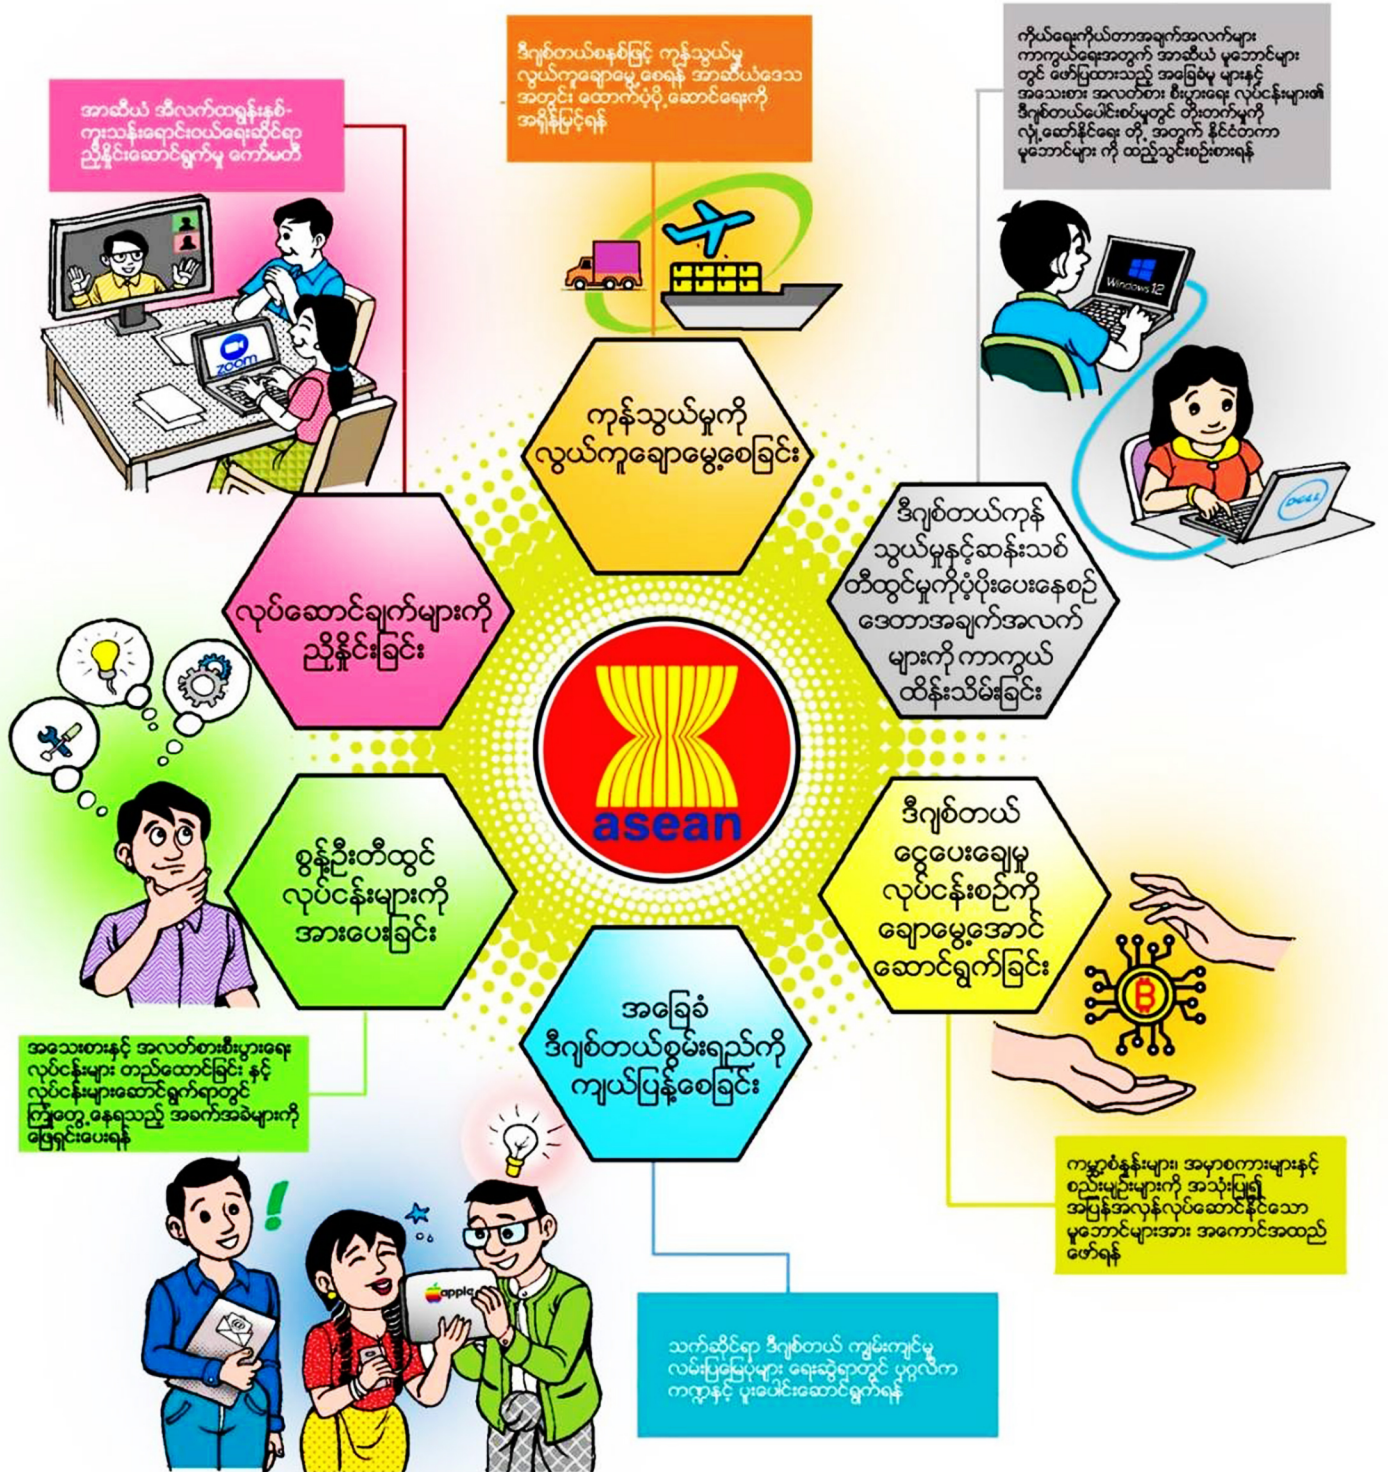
အာဆီယံ အီလက်ထရွန်းနစ်ကူးသန်းရောင်းဝယ်ရေးဆိုင်ရာ ညှိနှိုင်းဆောင်ရွက်မှု ကော်မတီ

ဒီဂျစ်တယ်စနစ်ဖြင့် ကုန်သွယ်မှု လွယ်ကူချောမွေ့စေရန် အာဆီယံဒေသအတွင်း ထောက်ပံ့ပို့ဆောင်ရေးကို အရှိန်မြှင့်ရန်

ကိုယ်ရေးကိုယ်တာအချက်အလက်များ ကာကွယ်ရေးအတွက် အာဆီယံ မူဘောင်များတွင် ဖော်ပြထားသည့် အခြေခံမူ များနှင့် အသေးစား အလတ်စား စီးပွားရေး လုပ်ငန်းများ၏ ဒီဂျစ်တယ်ပေါင်းစပ်မှုတွင် တိုးတက်မှုကို လိုက်လျောညီထွေဆောင်နိုင်ရေး တို့အတွက် နိုင်ငံတကာ မူဘောင်များ ကို ထည့်သွင်းစဉ်းစားရန်

Windows 12

zoom

ကုန်သွယ်မှုကို လွယ်ကူချောမွေ့စေခြင်း

ဒီဂျစ်တယ်ကုန်သွယ်မှုနှင့်ဆန်းသစ်တီထွင်မှုကိုပံ့ပိုးပေးနေစဉ် ဒေတာအချက်အလက်များကို ကာကွယ်ထိန်းသိမ်းခြင်း

လုပ်ဆောင်ချက်များကို ညှိနှိုင်းခြင်း

asean

ဒီဂျစ်တယ် ငွေပေးချေမှု လုပ်ငန်းစဉ်ကို ချောမွေ့အောင် ဆောင်ရွက်ခြင်း

စွန့်ဦးတီထွင် လုပ်ငန်းများကို အားပေးခြင်း

အခြေခံ ဒီဂျစ်တယ်စွမ်းရည်ကို ကျယ်ပြန့်စေခြင်း

အသေးစားနှင့် အလတ်စားစီးပွားရေး လုပ်ငန်းများ တည်ထောင်ခြင်း နှင့် လုပ်ငန်းများဆောင်ရွက်ရာတွင် ကြုံတွေ့နေရသည့် အခက်အခဲများကို ဖြေရှင်းပေးရန်

ကျွမ်းကျင်သူများ၊ အမှာစကားများနှင့် စည်းမျဉ်းများကို အသုံးပြု၍ အပြန်အလှန်လုပ်ဆောင်နိုင်သော မူဘောင်များအား အကောင်အထည်ဖော်ရန်

apple

သက်ဆိုင်ရာ ဒီဂျစ်တယ် ကျွမ်းကျင်မှု လမ်းပြမြေပုံများ ရေးဆွဲရာတွင် ပုဂ္ဂလိကကဏ္ဍနှင့် ပူးပေါင်းဆောင်ရွက်ရန်